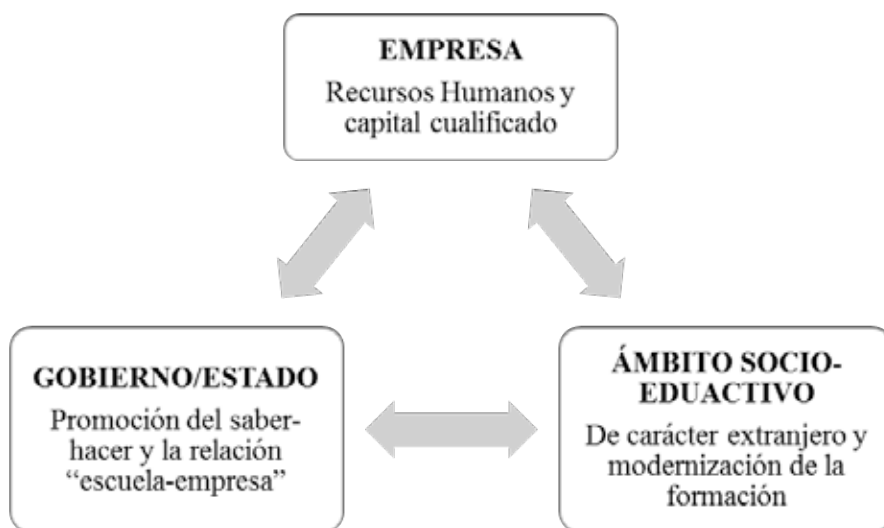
EMPRESA
Recursos Humanos y capital cualificado

GOBIERNO/ESTADO
Promoción del saber-hacer y la relación "escuela-empresa"

ÁMBITO SOCIO-EDUACTIVO
De carácter extranjero y modernización de la formación